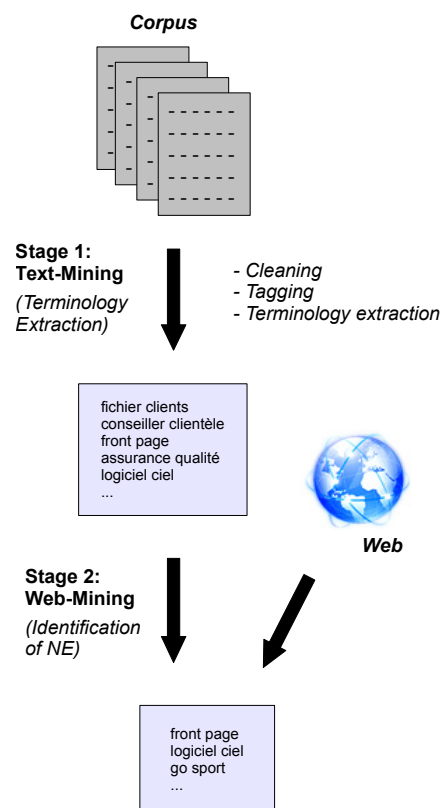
Corpus

Stage 1:
Text-Mining

(Terminology Extraction)

- Cleaning
- Tagging
- Terminology extraction

fichier clients
conseiller clientèle
front page
assurance qualité
logiciel ciel
...

Web

Stage 2:
Web-Mining

(Identification of NE)

front page
logiciel ciel
go sport
...